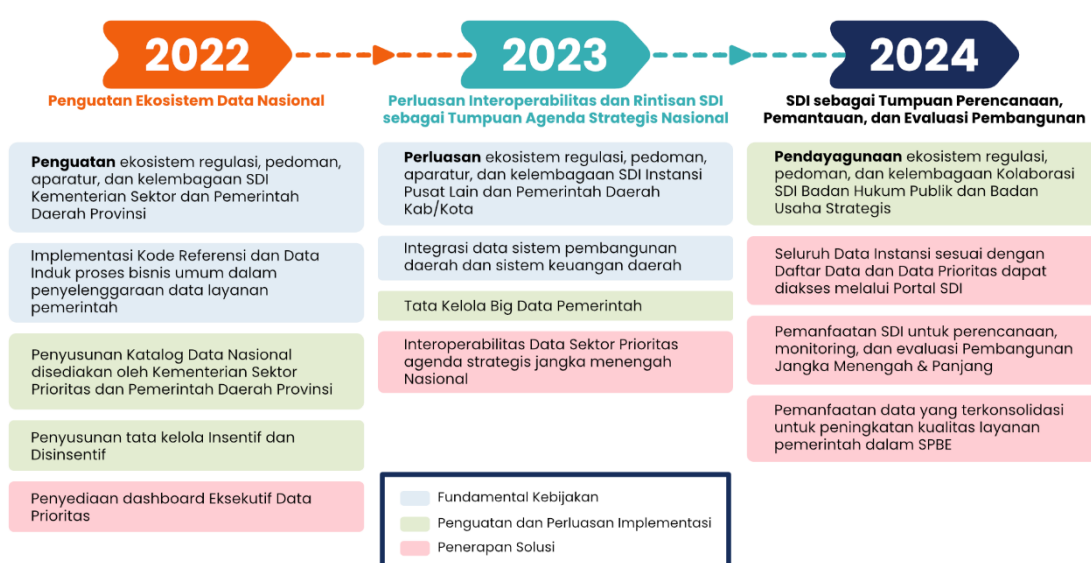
2022

Penguatan Ekosistem Data Nasional

Penguatan ekosistem regulasi, pedoman, aparatur, dan kelembagaan SDI Kementerian Sektor dan Pemerintah Daerah Provinsi

Implementasi Kode Referensi dan Data Induk proses bisnis umum dalam penyelenggaraan data layanan pemerintah

Penyusunan Katalog Data Nasional disediakan oleh Kementerian Sektor Prioritas dan Pemerintah Daerah Provinsi

Penyusunan tata kelola Insentif dan Disinsentif

Penyediaan dashboard Eksekutif Data Prioritas

2023

Perluasan Interoperabilitas dan Rintisan SDI sebagai Tumpuan Agenda Strategis Nasional

Perluasan ekosistem regulasi, pedoman, aparatur, dan kelembagaan SDI Instansi Pusat Lain dan Pemerintah Daerah Kab/Kota

Integrasi data sistem pembangunan daerah dan sistem keuangan daerah

Tata Kelola Big Data Pemerintah

Interoperabilitas Data Sektor Prioritas agenda strategis jangka menengah Nasional

Fundamental Kebijakan

Penguatan dan Perluasan Implementasi

Penerapan Solusi

2024

SDI sebagai Tumpuan Perencanaan, Pemantauan, dan Evaluasi Pembangunan

Pendayagunaan ekosistem regulasi, pedoman, dan kelembagaan Kolaborasi SDI Badan Hukum Publik dan Badan Usaha Strategis

Seluruh Data Instansi sesuai dengan Daftar Data dan Data Prioritas dapat diakses melalui Portal SDI

Pemanfaatan SDI untuk perencanaan, monitoring, dan evaluasi Pembangunan Jangka Menengah & Panjang

Pemanfaatan data yang terkonsolidasi untuk peningkatan kualitas layanan pemerintah dalam SPBE